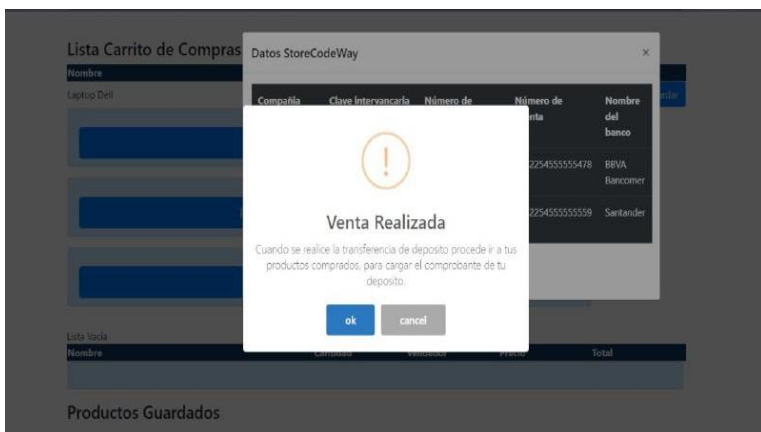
Lista Carrito de Compras

Nombre

Laptop Dell

Datos StoreCodeWay

×

| Compañía | Clave Intervancaria | Número de | Número de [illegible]nta | Nombre del banco |
|---|---|---|---|---|
| | | | 2254555555478 | BBVA Bancomer |
| | | | 2254555555559 | Santander |

!

Venta Realizada

Cuando se realice la transferencia de deposito procede ir a tus productos comprados, para cargar el comprobante de tu deposito.

ok cancel

Lista Vacia

Nombre Cantidad Vendedor Precio Total

Productos Guardados